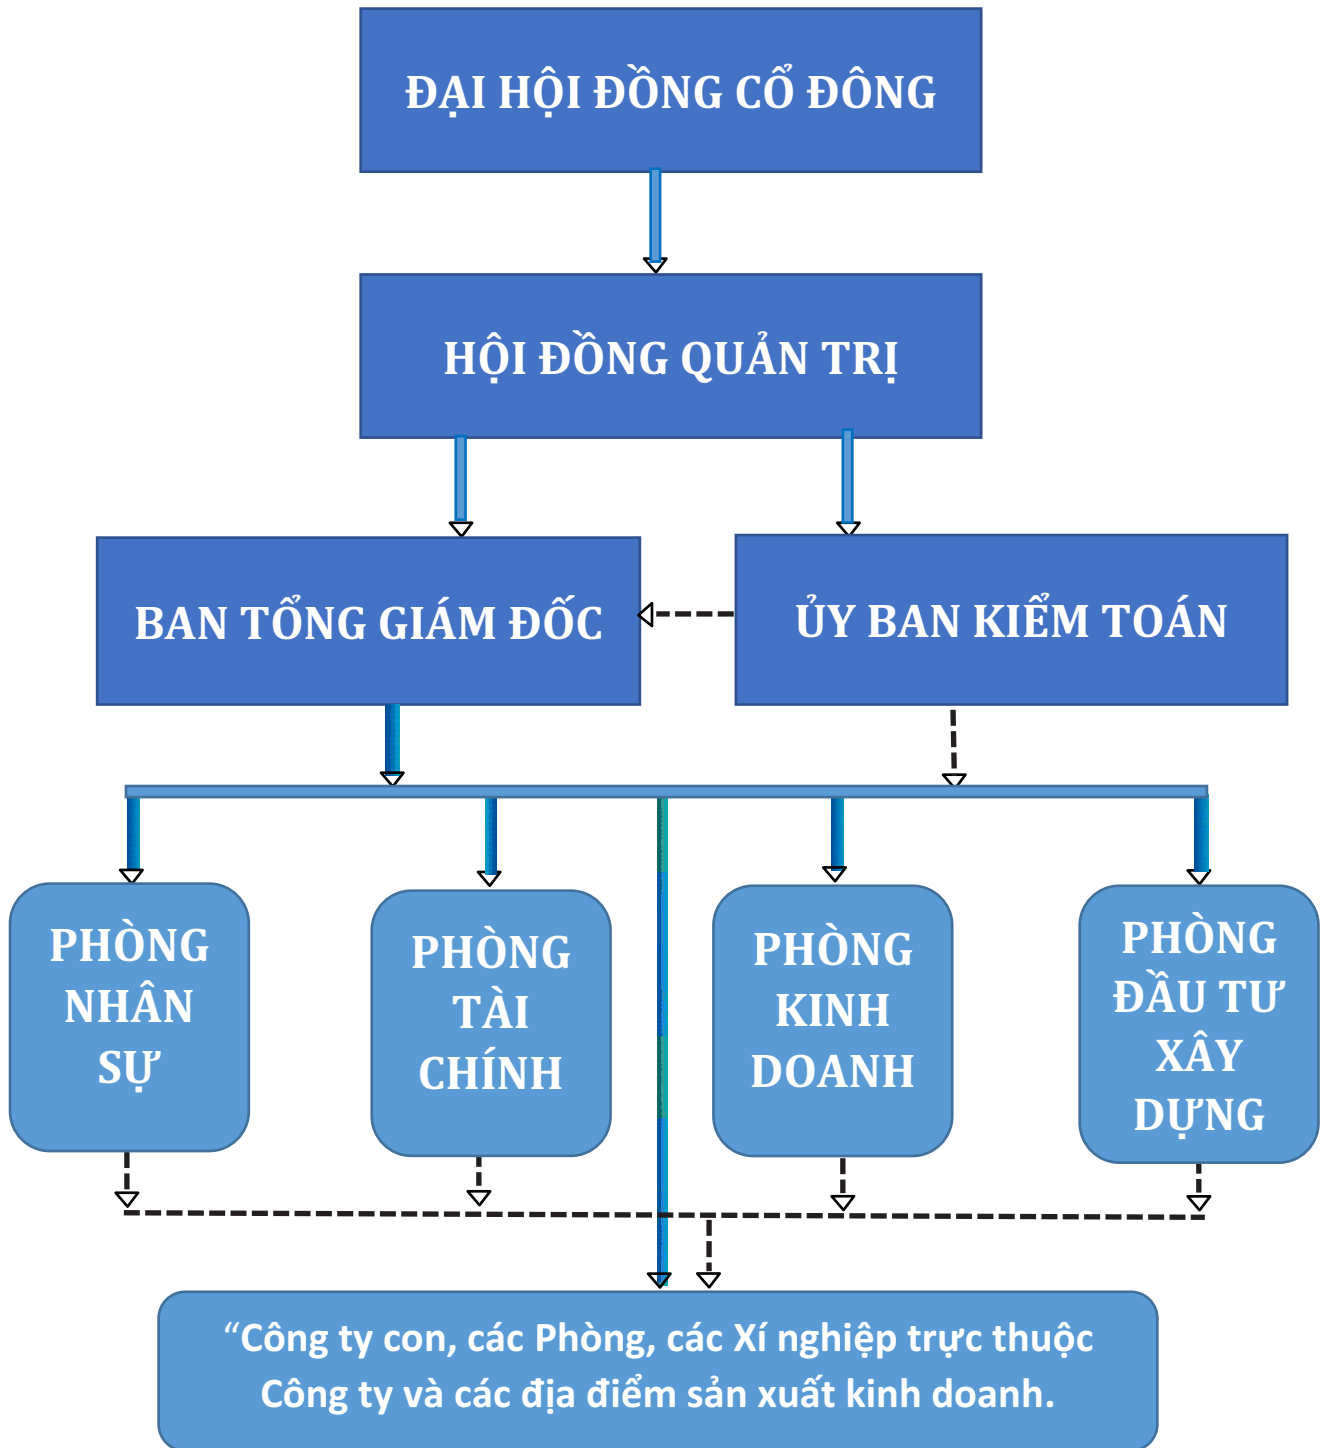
ĐẠI HỘI ĐỒNG CỔ ĐÔNG

HỘI ĐỒNG QUẢN TRỊ

BAN TỔNG GIÁM ĐỐC

ỦY BAN KIỂM TOÁN

PHÒNG NHÂN SỰ

PHÒNG TÀI CHÍNH

PHÒNG KINH DOANH

PHÒNG ĐẦU TƯ XÂY DỰNG

“Công ty con, các Phòng, các Xí nghiệp trực thuộc Công ty và các địa điểm sản xuất kinh doanh.